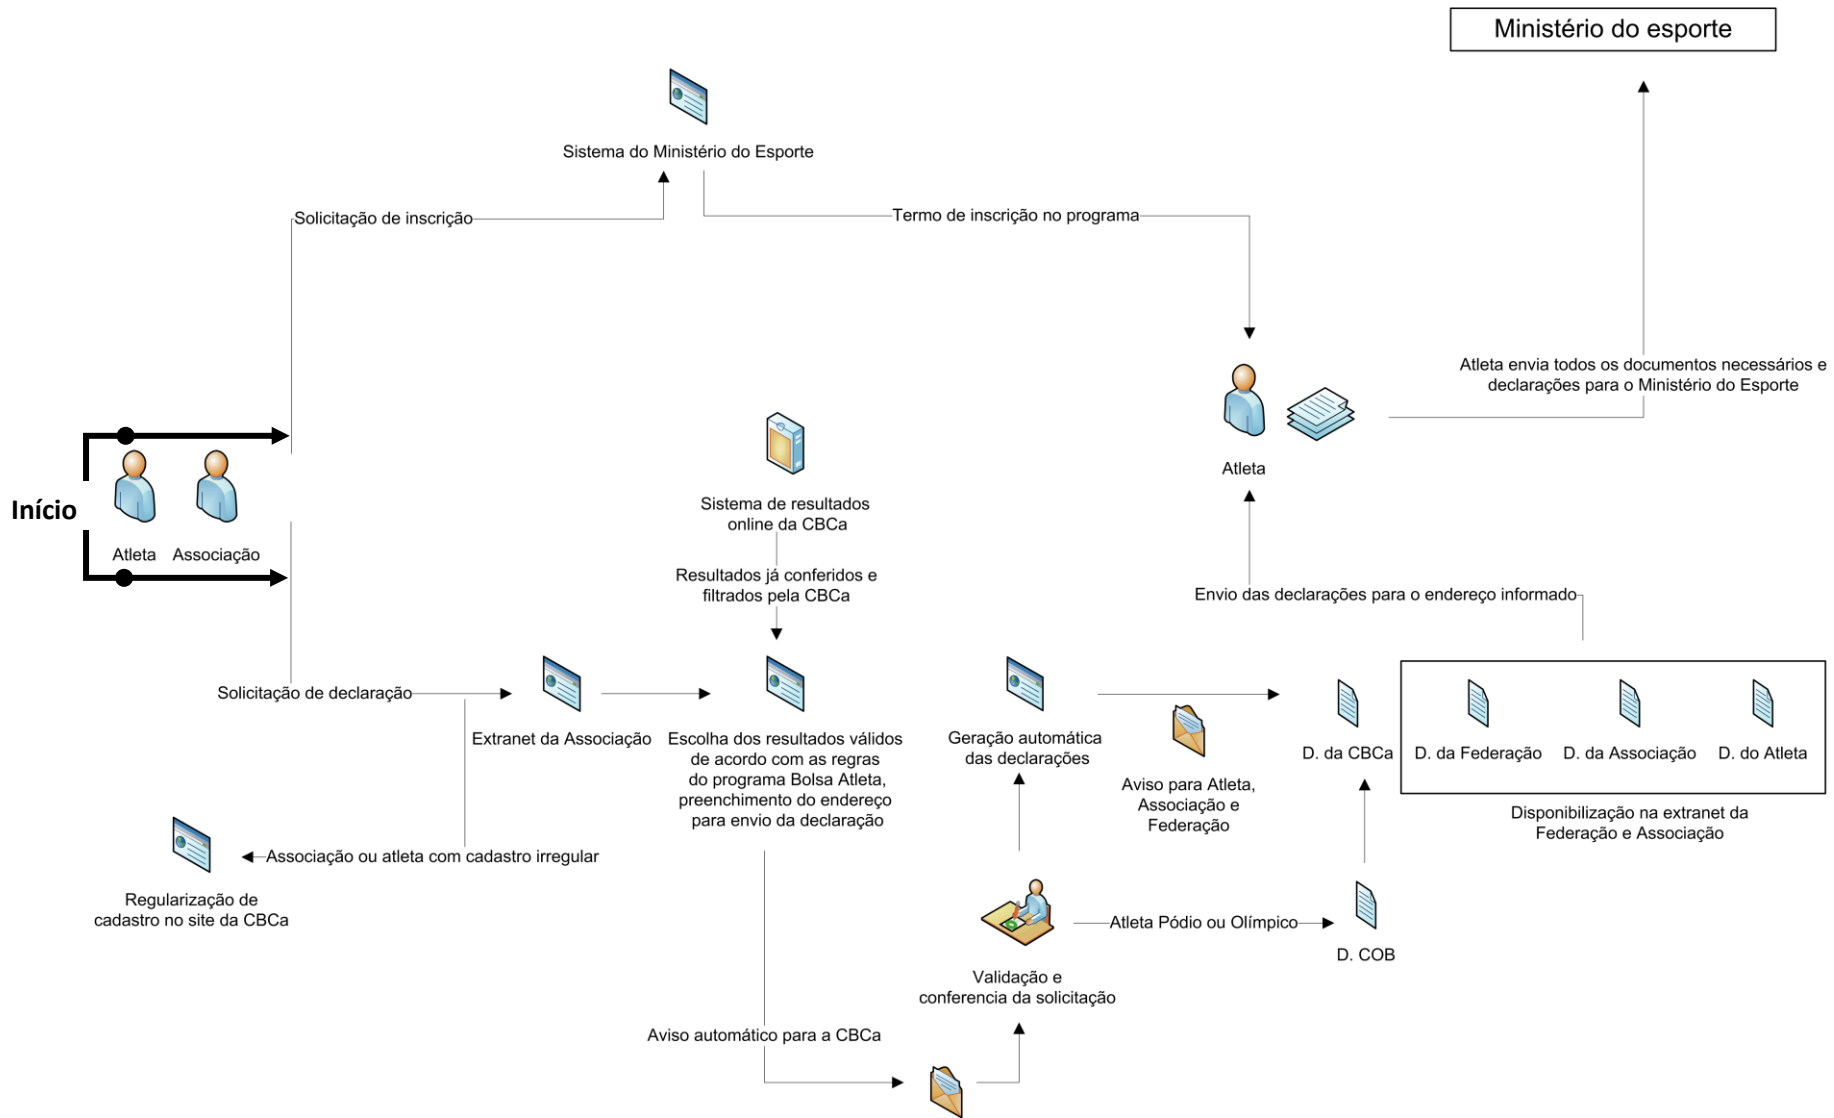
Ministério do esporte

Sistema do Ministério do Esporte

Solicitação de inscrição

Termo de inscrição no programa

Atleta envia todos os documentos necessários e declarações para o Ministério do Esporte

Atleta

Início

Atleta Associação

Sistema de resultados online da CBCa

Resultados já conferidos e filtrados pela CBCa

Envio das declarações para o endereço informado

Solicitação de declaração

Extranet da Associação

Escolha dos resultados válidos de acordo com as regras do programa Bolsa Atleta, preenchimento do endereço para envio da declaração

Geração automática das declarações

Aviso para Atleta, Associação e Federação

D. da CBCa

D. da Federação

D. da Associação

D. do Atleta

Disponibilização na extranet da Federação e Associação

Associação ou atleta com cadastro irregular

Regularização de cadastro no site da CBCa

Atleta Pódio ou Olímpico

D. COB

Validação e conferencia da solicitação

Aviso automático para a CBCa